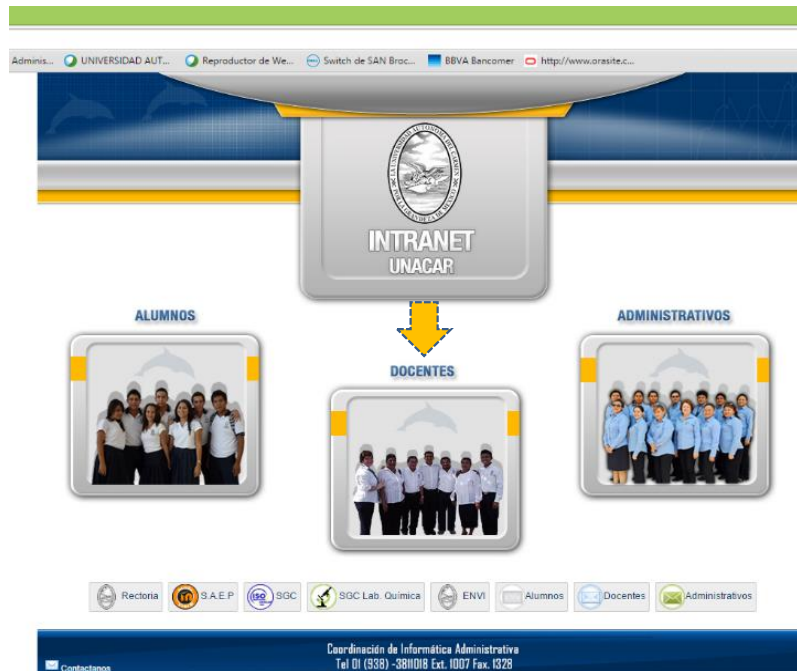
Adminis... UNIVERSIDAD AUT... Reproductor de We... Switch de SAN Broc... BBVA Bancomer http://www.orasite.c...

INTRANET
UNACAR

ALUMNOS

DOCENTES

ADMINISTRATIVOS

Rectoria S.A.E.P SGC SGC Lab. Química ENVI Alumnos Docentes Administrativos

Coordinación de Informática Administrativa
Tel 01 (938) -3811018 Ext. 1007 Fax. 1328

Contactanos